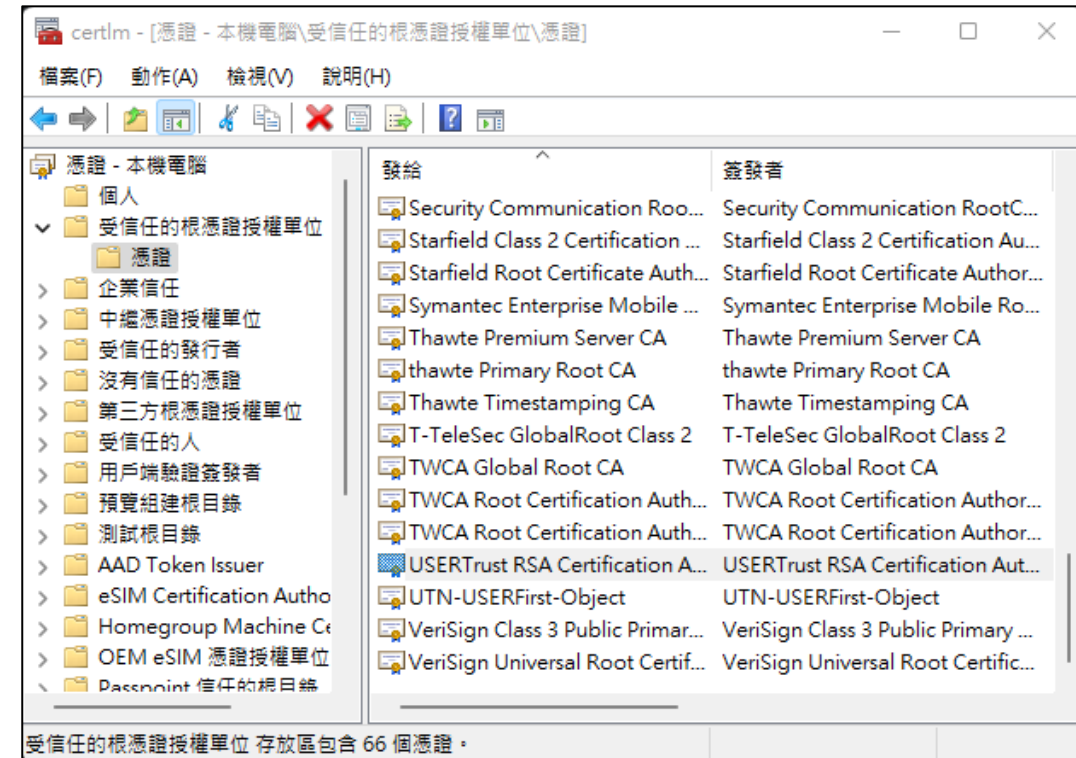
certlm - [憑證 - 本機電腦\受信任的根憑證授權單位\憑證]

檔案(F) 動作(A) 檢視(V) 說明(H)

憑證 - 本機電腦
個人
受信任的根憑證授權單位
憑證
企業信任
中繼憑證授權單位
受信任的發行者
沒有信任的憑證
第三方根憑證授權單位
受信任的人
用戶端驗證簽發者
預覽組建根目錄
測試根目錄
AAD Token Issuer
eSIM Certification Autho
Homegroup Machine Ce
OEM eSIM 憑證授權單位
Passpoint 信任的根目錄

| 發給 | 簽發者 |
|---|---|
| Security Communication Roo... | Security Communication RootC... |
| Starfield Class 2 Certification ... | Starfield Class 2 Certification Au... |
| Starfield Root Certificate Auth... | Starfield Root Certificate Author... |
| Symantec Enterprise Mobile ... | Symantec Enterprise Mobile Ro... |
| Thawte Premium Server CA | Thawte Premium Server CA |
| thawte Primary Root CA | thawte Primary Root CA |
| Thawte Timestamping CA | Thawte Timestamping CA |
| T-TeleSec GlobalRoot Class 2 | T-TeleSec GlobalRoot Class 2 |
| TWCA Global Root CA | TWCA Global Root CA |
| TWCA Root Certification Auth... | TWCA Root Certification Author... |
| TWCA Root Certification Auth... | TWCA Root Certification Author... |
| USERTrust RSA Certification A... | USERTrust RSA Certification Aut... |
| UTN-USERFirst-Object | UTN-USERFirst-Object |
| VeriSign Class 3 Public Primar... | VeriSign Class 3 Public Primary ... |
| VeriSign Universal Root Certif... | VeriSign Universal Root Certific... |

受信任的根憑證授權單位 存放區包含 66 個憑證。